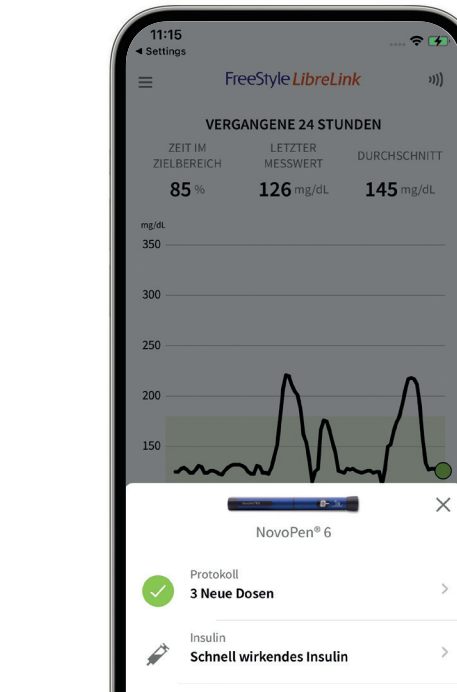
11:15
◂ Settings

FreeStyle LibreLink

VERGANGENE 24 STUNDEN

ZEIT IM ZIELBEREICH
85 %

LETZTER MESSWERT
126 mg/dL

DURCHSCHNITT
145 mg/dL

mg/dL
350
300
250
200
150

NovoPen® 6

Protokoll
3 Neue Dosen

Insulin
Schnell wirkendes Insulin